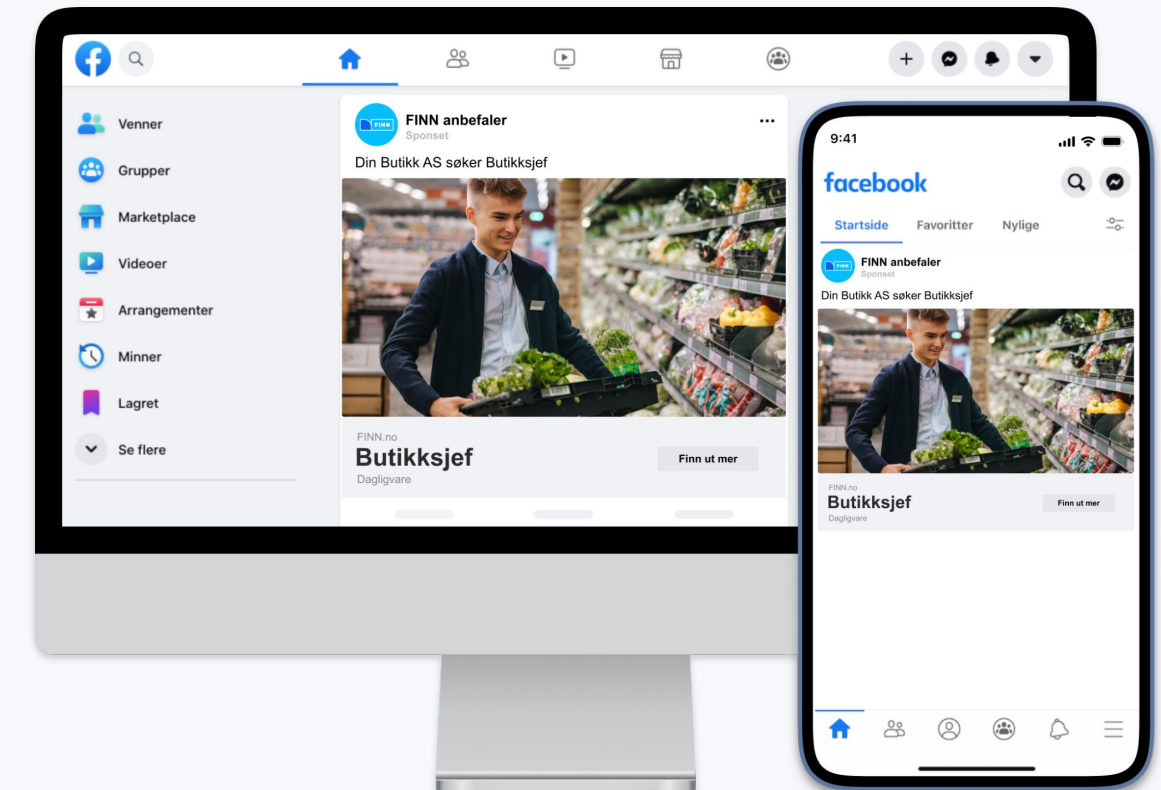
Venner
Grupper
Marketplace
Videoer
Arrangementer
Minner
Lagret
Se flere

FINN
FINN anbefaler
Sponset
Din Butikk AS søker Butikksjef
FINN.no
Butikksjef
Dagligvare
Finn ut mer

9:41
facebook
Startside
Favoritter
Nylige
FINN
FINN anbefaler
Sponset
Din Butikk AS søker Butikksjef
FINN.no
Butikksjef
Dagligvare
Finn ut mer